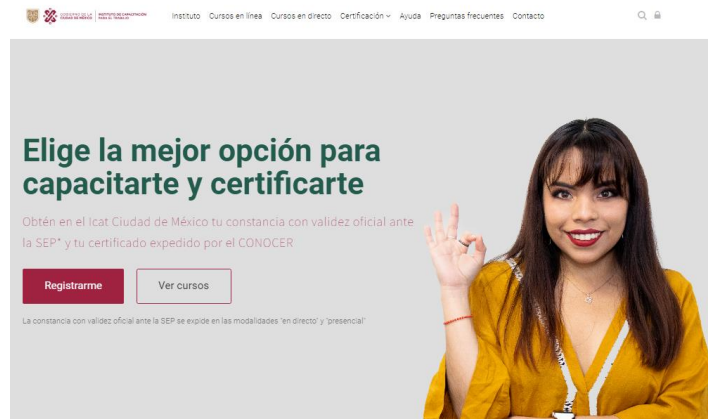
GOBIERNO DE LA CIUDAD DE MÉXICO | INSTITUTO DE CAPACITACIÓN PARA EL TRABAJO

Instituto Cursos en línea Cursos en directo Certificación Ayuda Preguntas frecuentes Contacto

Elige la mejor opción para capacitarte y certificarte

Obtén en el Icat Ciudad de México tu constancia con validez oficial ante la SEP* y tu certificado expedido por el CONOCER

Registrarme

Ver cursos

La constancia con validez oficial ante la SEP se expide en las modalidades "en directo" y "presencial"